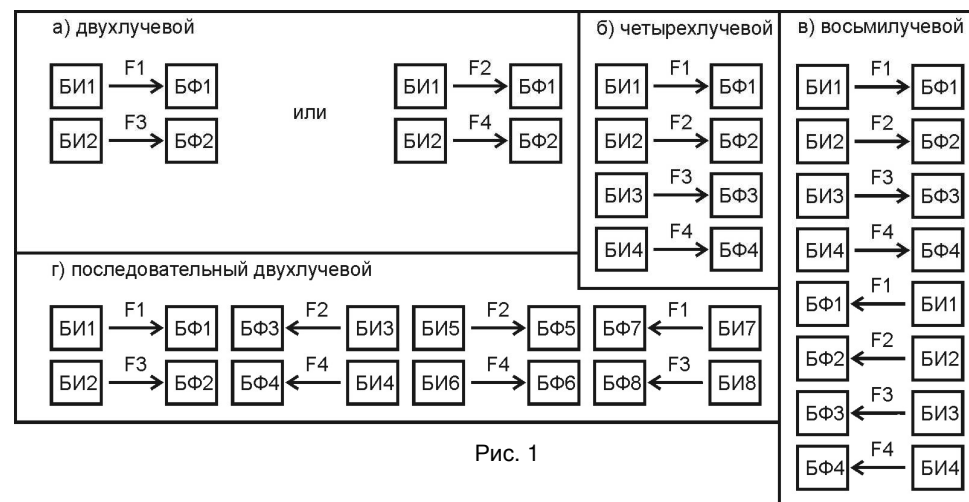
а) двухлучевой

БИ1 F1 БФ1
БИ2 F3 БФ2

или

БИ1 F2 БФ1
БИ2 F4 БФ2

б) четырехлучевой

БИ1 F1 БФ1
БИ2 F2 БФ2
БИ3 F3 БФ3
БИ4 F4 БФ4

в) восьмилучевой

БИ1 F1 БФ1
БИ2 F2 БФ2
БИ3 F3 БФ3
БИ4 F4 БФ4
БФ1 F1 БИ1
БФ2 F2 БИ2
БФ3 F3 БИ3
БФ4 F4 БИ4

г) последовательный двухлучевой

БИ1 F1 БФ1 БФ3 F2 БИ3 БИ5 F2 БФ5 БФ7 F1 БИ7
БИ2 F3 БФ2 БФ4 F4 БИ4 БИ6 F4 БФ6 БФ8 F3 БИ8

Рис. 1